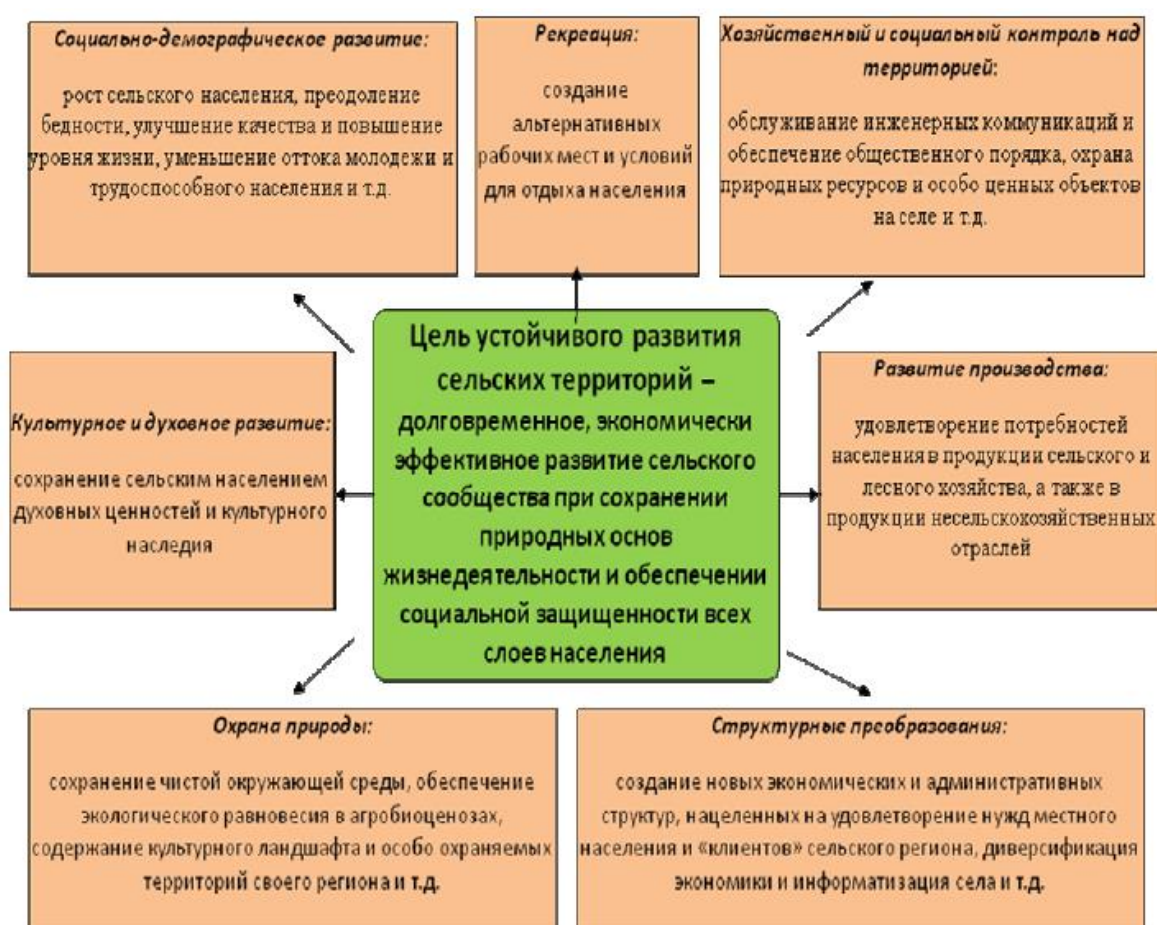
Социально-демографическое развитие:

рост сельского населения, преодоление бедности, улучшение качества и повышение уровня жизни, уменьшение оттока молодежи и трудоспособного населения и т.д.

Рекреация:

создание альтернативных рабочих мест и условий для отдыха населения

Хозяйственный и социальный контроль над территорией:

обслуживание инженерных коммуникаций и обеспечение общественного порядка, охрана природных ресурсов и особо ценных объектов на селе и т.д.

Культурное и духовное развитие:

сохранение сельским населением духовных ценностей и культурного наследия

Цель устойчивого развития сельских территорий – долговременное, экономически эффективное развитие сельского сообщества при сохранении природных основ жизнедеятельности и обеспечении социальной защищенности всех слоев населения

Развитие производства:

удовлетворение потребностей населения в продукции сельского и лесного хозяйства, а также в продукции несельскохозяйственных отраслей

Охрана природы:

сохранение чистой окружающей среды, обеспечение экологического равновесия в агробиоценозах, содержание культурного ландшафта и особо охраняемых территорий своего региона и т.д.

Структурные преобразования:

создание новых экономических и административных структур, нацеленных на удовлетворение нужд местного населения и «клиентов» сельского региона, диверсификация экономики и информатизация села и т.д.